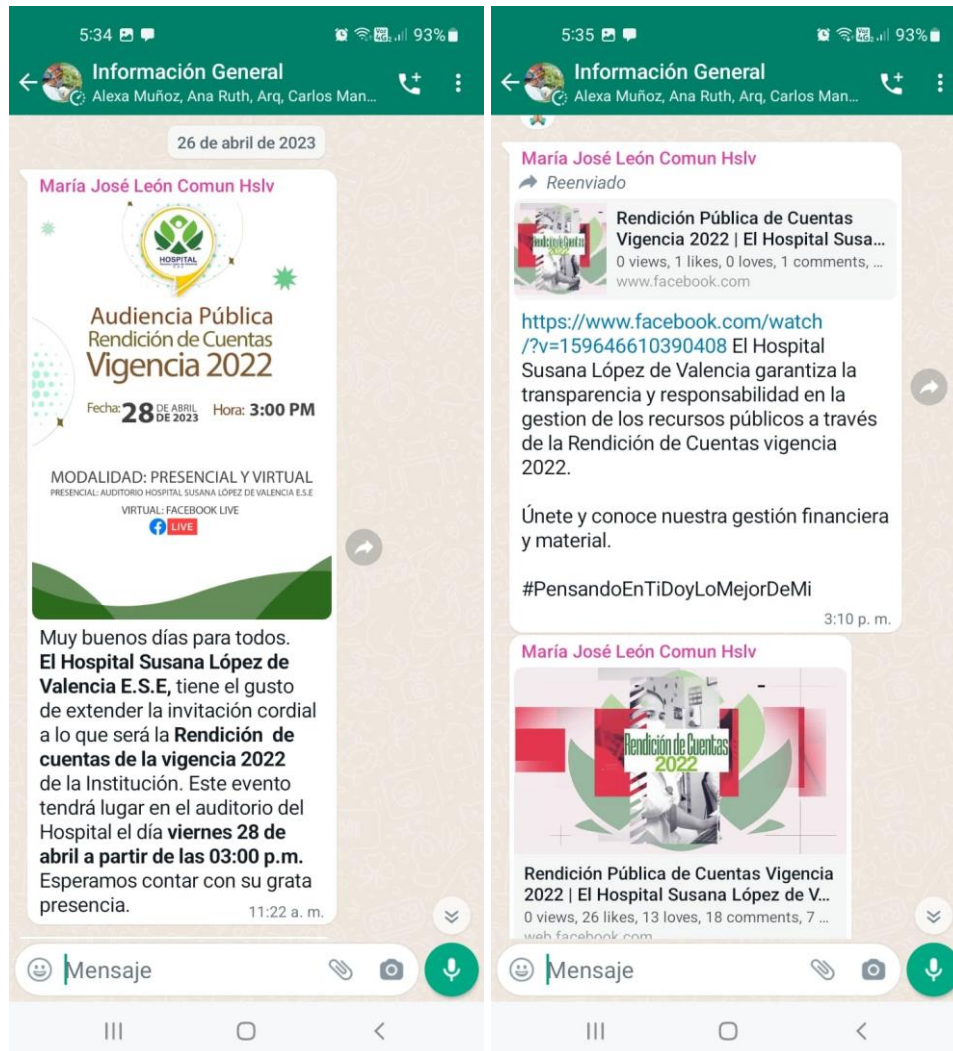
5:34
93%
Información General
Alexa Muñoz, Ana Ruth, Arq, Carlos Man...

26 de abril de 2023

María José León Comun Hslv

HOSPITAL

Audiencia Pública
Rendición de Cuentas
Vigencia 2022

Fecha: 28 DE ABRIL DE 2023 Hora: 3:00 PM

MODALIDAD: PRESENCIAL Y VIRTUAL
PRESENCIAL: AUDITORIO HOSPITAL SUSANA LÓPEZ DE VALENCIA E.S.E
VIRTUAL: FACEBOOK LIVE
LIVE

Muy buenos días para todos.
**El Hospital Susana López de Valencia E.S.E,** tiene el gusto de extender la invitación cordial a lo que será la **Rendición de cuentas de la vigencia 2022** de la Institución. Este evento tendrá lugar en el auditorio del Hospital el día **viernes 28 de abril a partir de las 03:00 p.m.** Esperamos contar con su grata presencia.
11:22 a. m.

Mensaje

5:35
93%
Información General
Alexa Muñoz, Ana Ruth, Arq, Carlos Man...

María José León Comun Hslv
Reenviado
Rendición de Cuentas 2022
Rendición Pública de Cuentas Vigencia 2022 | El Hospital Susa...
0 views, 1 likes, 0 loves, 1 comments, ...
www.facebook.com

https://www.facebook.com/watch/?v=159646610390408 El Hospital Susana López de Valencia garantiza la transparencia y responsabilidad en la gestion de los recursos públicos a través de la Rendición de Cuentas vigencia 2022.

Únete y conoce nuestra gestión financiera y material.

#PensandoEnTiDoyLoMejorDeMi
3:10 p. m.

María José León Comun Hslv
Rendición de Cuentas 2022
Rendición Pública de Cuentas Vigencia 2022 | El Hospital Susana López de V...
0 views, 26 likes, 13 loves, 18 comments, 7 ...
web.facebook.com

Mensaje